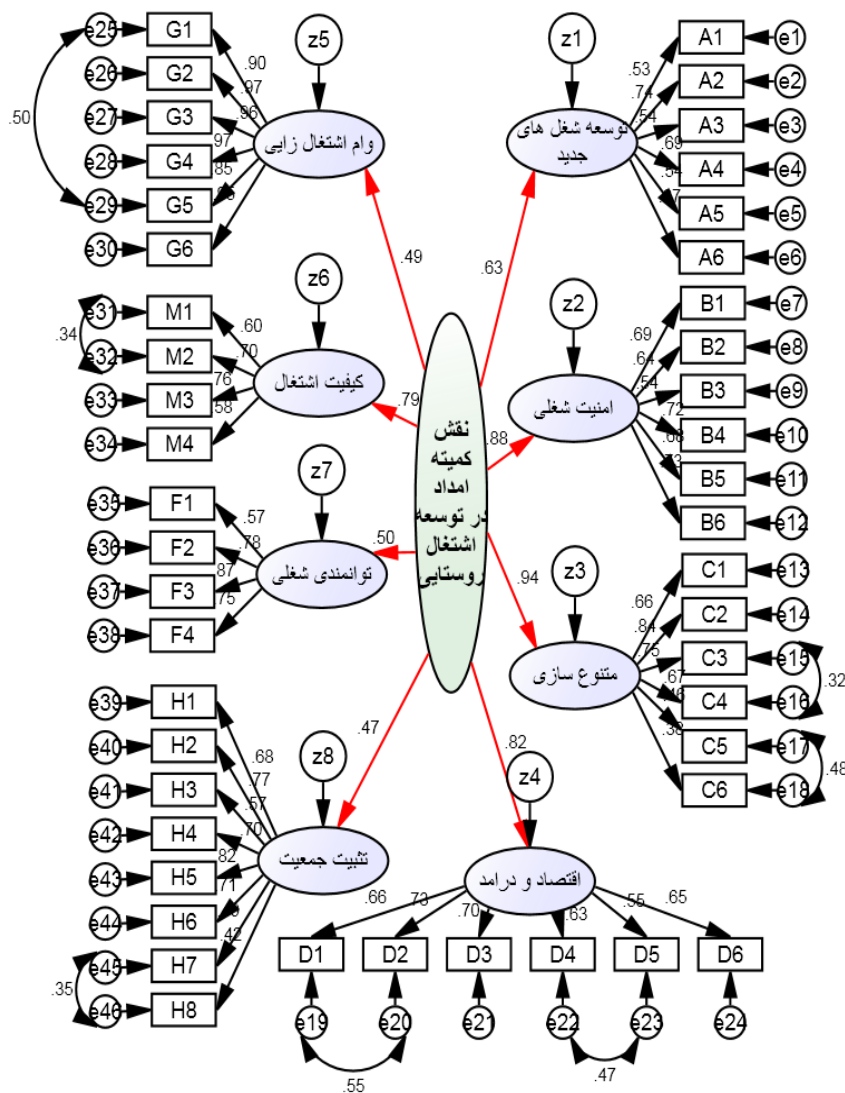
e25 G1
e26 G2
e27 G3
e28 G4
e29 G5
e30 G6
.50
.90
.97
.96
.97
.85
.65
z5
وام اشتغال زایی

z1
توسعه شغل های جدید
.53
.74
.54
.69
.54
.47
A1 e1
A2 e2
A3 e3
A4 e4
A5 e5
A6 e6

.49
.63

e31 M1
e32 M2
e33 M3
e34 M4
.34
.60
.70
.76
.58
z6
کیفیت اشتغال
.79

z2
امنیت شغلی
.69
.64
.54
.72
.68
.73
B1 e7
B2 e8
B3 e9
B4 e10
B5 e11
B6 e12
.88

نقش کمیته امداد در توسعه اشتغال روستایی

e35 F1
e36 F2
e37 F3
e38 F4
.57
.78
.87
.75
z7
توانمندی شغلی
.50

.94
z3
متنوع سازی
.66
.84
.75
.67
.68
.38
C1 e13
C2 e14
C3 e15
C4 e16
C5 e17
C6 e18
.32
.48

e39 H1
e40 H2
e41 H3
e42 H4
e43 H5
e44 H6
e45 H7
e46 H8
.35
.68
.77
.57
.70
.82
.71
.76
.42
.47
z8
تثبیت جمعیت

.82
z4
اقتصاد و درامد
.66
.73
.70
.63
.55
.65
D1
D2
D3
D4
D5
D6
e19
e20
e21
e22
e23
e24
.55
.47